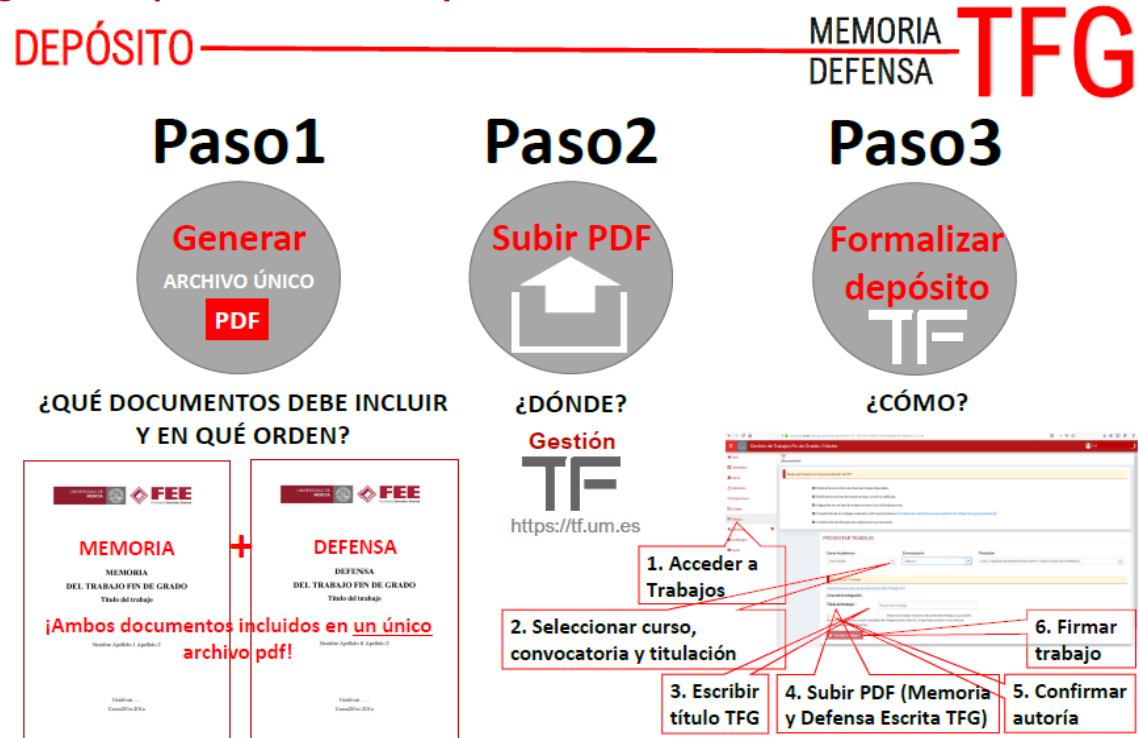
DEPÓSITO

MEMORIA
DEFENSA
TFG

Paso1

Generar
ARCHIVO ÚNICO
PDF

¿QUÉ DOCUMENTOS DEBE INCLUIR Y EN QUÉ ORDEN?

FEE

MEMORIA
MEMORIA
DEL TRABAJO FIN DE GRADO
Título del trabajo

+

FEE

DEFENSA
DEFENSA
DEL TRABAJO FIN DE GRADO
Título del trabajo

¡Ambos documentos incluidos en un único archivo pdf!

Paso2

Subir PDF

¿DÓNDE?

Gestión
TF
https://tf.um.es

Paso3

Formalizar depósito
TF

¿CÓMO?

Gestión de Trabajos Fin de Grado / Máster

PRESENTAR TRABAJO

1. Acceder a Trabajos

2. Seleccionar curso, convocatoria y titulación

3. Escribir título TFG

4. Subir PDF (Memoria y Defensa Escrita TFG)

5. Confirmar autoría

6. Firmar trabajo